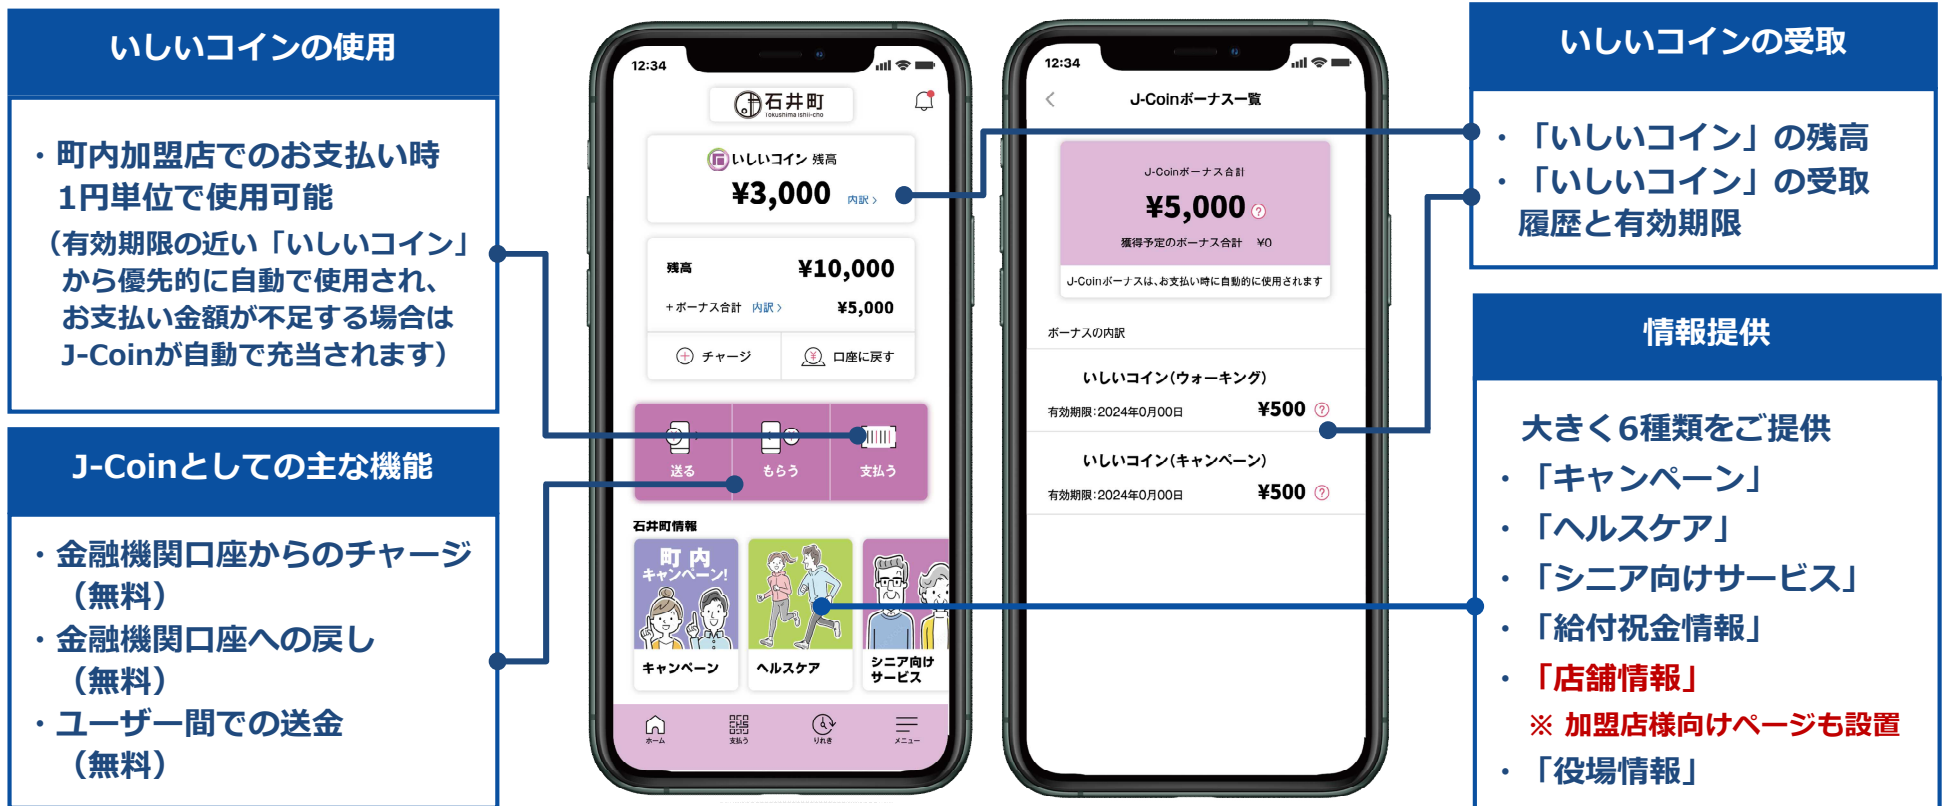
いしいコインの使用

・町内加盟店でのお支払い時 1円単位で使用可能
（有効期限の近い「いしいコイン」から優先的に自動で使用され、お支払い金額が不足する場合はJ-Coinが自動で充当されます）

J-Coinとしての主な機能

・金融機関口座からのチャージ（無料）
・金融機関口座への戻し（無料）
・ユーザー間での送金（無料）

12:34

石井町
tokushima ishii-cho

いしいコイン 残高
¥3,000 内訳 ›

残高 ¥10,000
＋ボーナス合計 内訳 › ¥5,000

チャージ
口座に戻す

送る
もらう
支払う

石井町情報

町内キャンペーン!
キャンペーン
ヘルスケア
シニア向けサービス

ホーム
支払う
りれき
メニュー

12:34

J-Coinボーナス一覧

J-Coinボーナス合計
¥5,000
獲得予定のボーナス合計 ¥0
J-Coinボーナスは、お支払い時に自動的に使用されます

ボーナスの内訳

いしいコイン(ウォーキング)
有効期限：2024年0月00日 ¥500

いしいコイン(キャンペーン)
有効期限：2024年0月00日 ¥500

いしいコインの受取

・「いしいコイン」の残高
・「いしいコイン」の受取履歴と有効期限

情報提供

大きく6種類をご提供
・「キャンペーン」
・「ヘルスケア」
・「シニア向けサービス」
・「給付祝金情報」
・「店舗情報」
※ 加盟店様向けページも設置
・「役場情報」